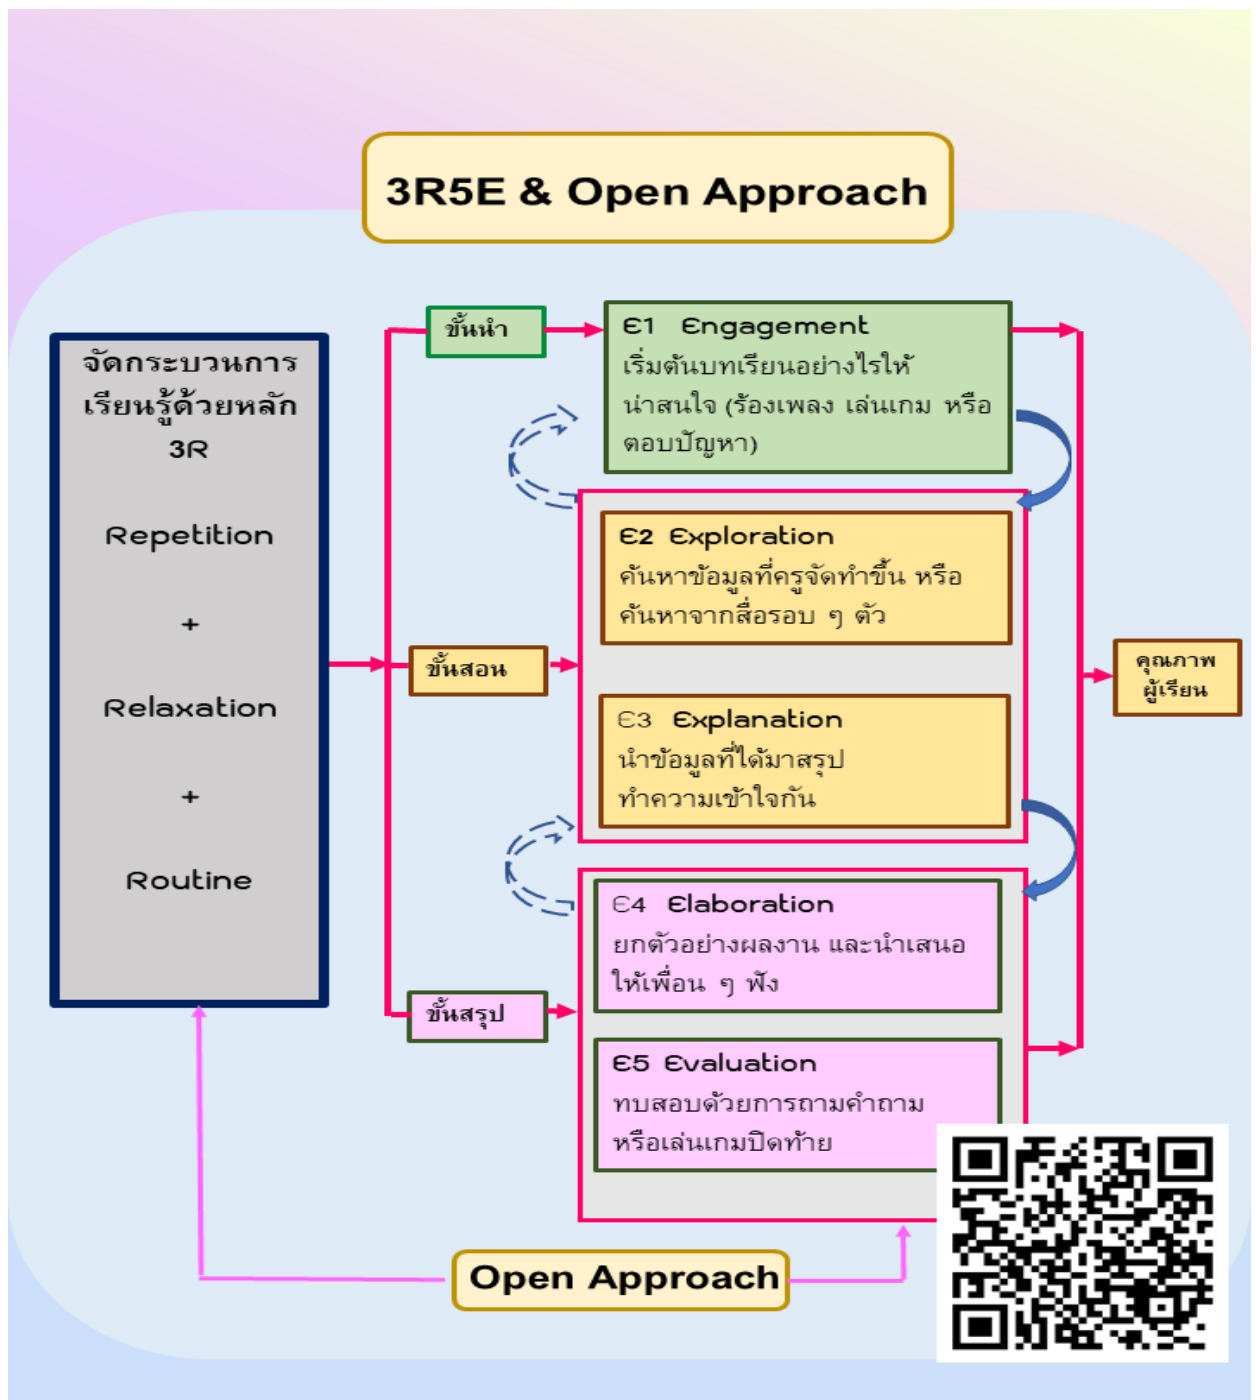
3R5E & Open Approach

จัดกระบวนการเรียนรู้ด้วยหลัก 3R

Repetition

+

Relaxation

+

Routine

ขั้นนำ

E1 Engagement
เริ่มต้นบทเรียนอย่างไรให้น่าสนใจ (ร้องเพลง เล่นเกม หรือตอบปัญหา)

ขั้นสอน

E2 Exploration
ค้นหาข้อมูลที่ครูจัดทำขึ้น หรือค้นหาจากสื่อรอบ ๆ ตัว

E3 Explanation
นำข้อมูลที่ได้มาสรุปทำความเข้าใจกัน

คุณภาพผู้เรียน

ขั้นสรุป

E4 Elaboration
ยกตัวอย่างผลงาน และนำเสนอให้เพื่อน ๆ ฟัง

E5 Evaluation
ทบสอบด้วยการถามคำถามหรือเล่นเกมปิดท้าย

Open Approach